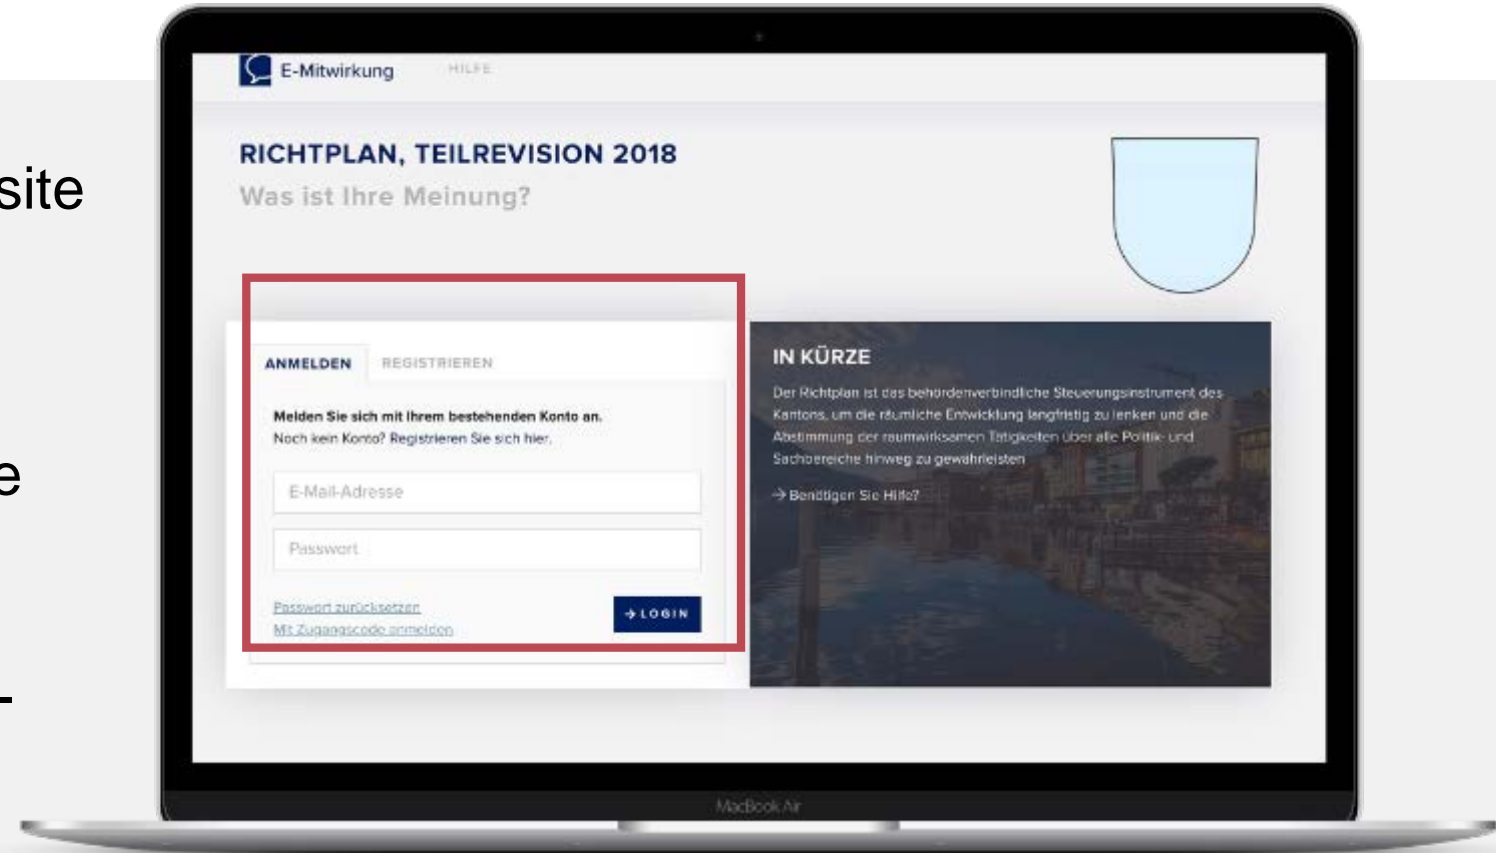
site

e

-

E-Mitwirkung HILFE

RICHTPLAN, TEILREVISION 2018
Was ist Ihre Meinung?

ANMELDEN REGISTRIEREN

Melden Sie sich mit Ihrem bestehenden Konto an.
Noch kein Konto? Registrieren Sie sich hier.

E-Mail-Adresse

Passwort

Passwort zurücksetzen
Mit Zugangscode anmelden

LOGIN

IN KÜRZE

Der Richtplan ist das behördenverbindliche Steuerungsinstrument des Kantons, um die räumliche Entwicklung langfristig zu lenken und die Abstimmung der raumwirksamen Tätigkeiten über alle Politik- und Sachbereiche hinweg zu gewährleisten.

→ Benötigen Sie Hilfe?

MacBook Air